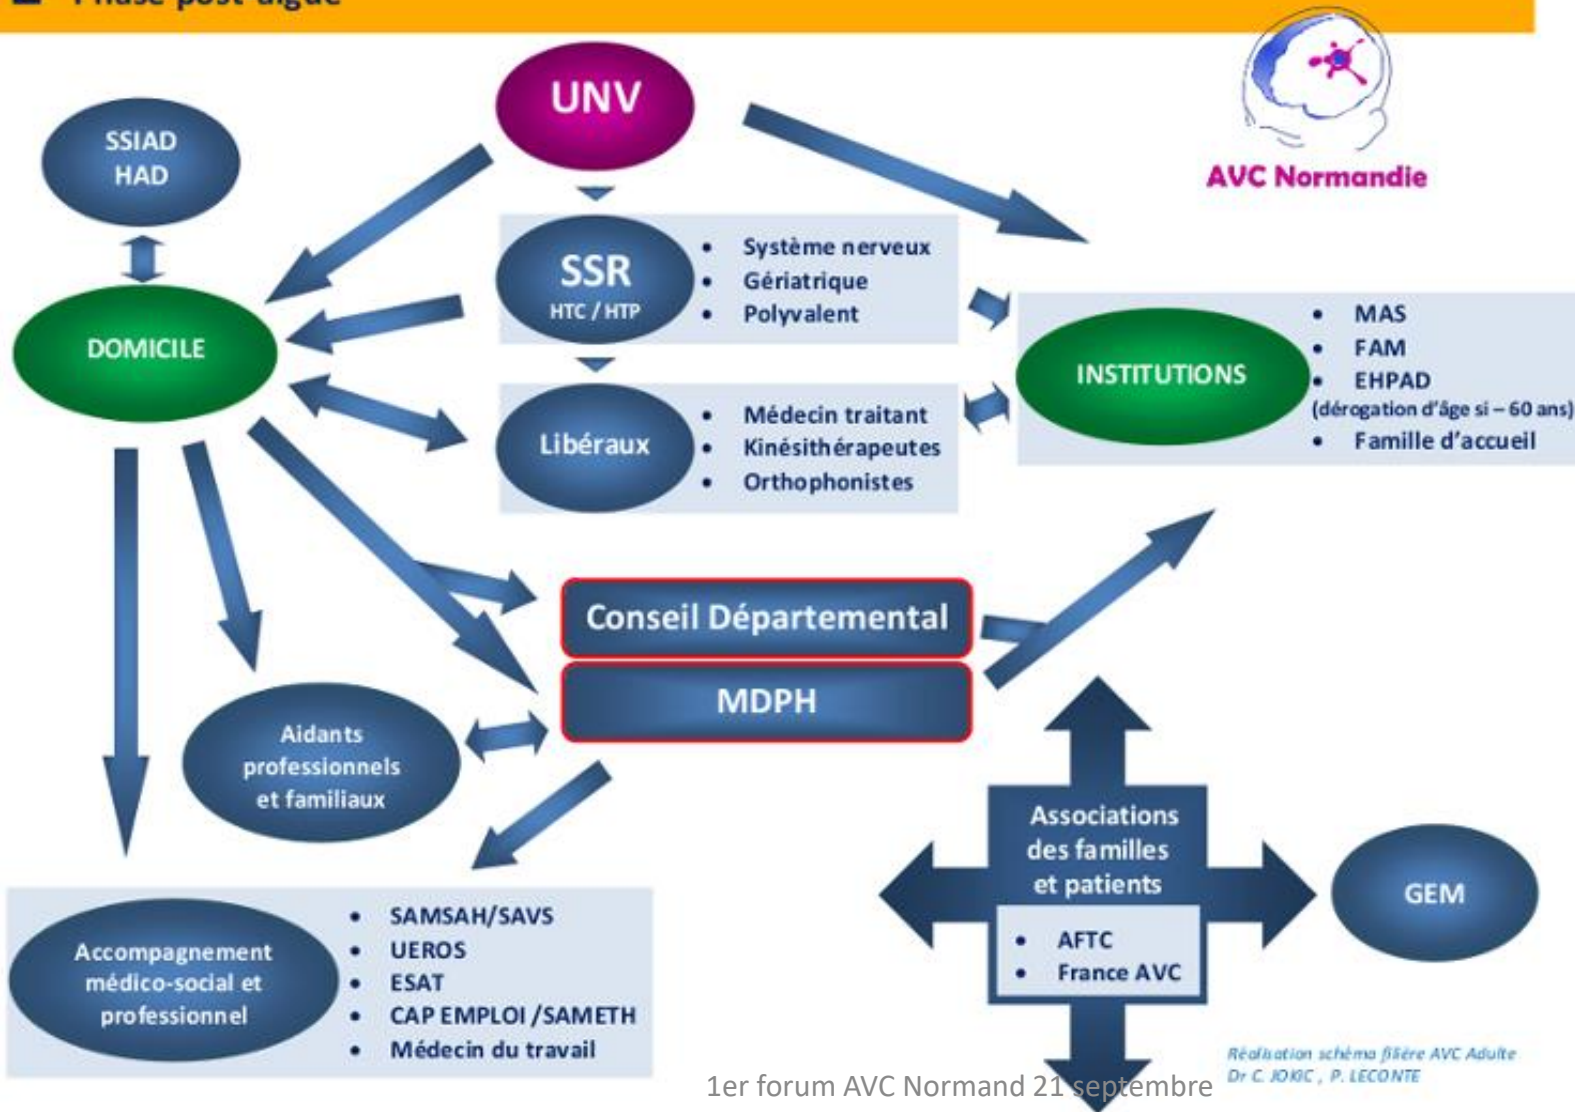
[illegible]

UNV

SSIAD
HAD

AVC Normandie

SSR
HTC / HTP

- Système nerveux
- Gériatrique
- Polyvalent

DOMICILE

INSTITUTIONS

- MAS
- FAM
- EHPAD
(dérogation d'âge si – 60 ans)
- Famille d'accueil

Libéraux

- Médecin traitant
- Kinésithérapeutes
- Orthophonistes

Conseil Départemental

MDPH

Aidants professionnels et familiaux

Associations des familles et patients

- AFTC
- France AVC

GEM

Accompagnement médico-social et professionnel

- SAMSAH/SAVS
- UEROS
- ESAT
- CAP EMPLOI /SAMETH
- Médecin du travail

1er forum AVC Normand 21 septembre

Réalisation schéma filière AVC Adulte
Dr C. JOKIC , P. LECONTE